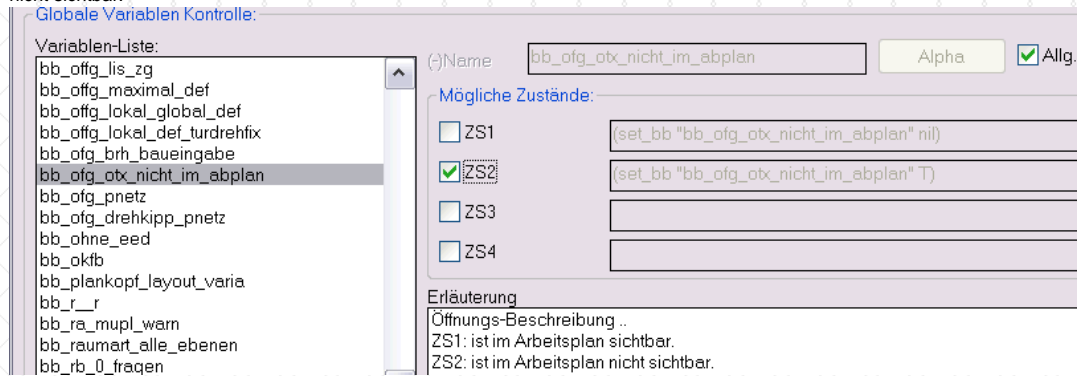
Globale Variablen Kontrolle:

Variablen-Liste:
bb_offg_lis_zg
bb_offg_maximal_def
bb_offg_lokal_global_def
bb_offg_lokal_def_turdrehfix
bb_ofg_brh_baueingabe
bb_ofg_otx_nicht_im_abplan
bb_ofg_pnetz
bb_ofg_drehkipp_pnetz
bb_ohne_eed
bb_okfb
bb_plankopf_layout_varia
bb_r__r
bb_ra_mupl_warn
bb_raumart_alle_ebenen
bb_rb_0_fragen

(-)Name bb_ofg_otx_nicht_im_abplan Alpha Allg.

Mögliche Zustände:
ZS1 (set_bb "bb_ofg_otx_nicht_im_abplan" nil)
ZS2 (set_bb "bb_ofg_otx_nicht_im_abplan" T)
ZS3
ZS4

Erläuterung
Öffnungs-Beschreibung ..
ZS1: ist im Arbeitsplan sichtbar.
ZS2: ist im Arbeitsplan nicht sichtbar.